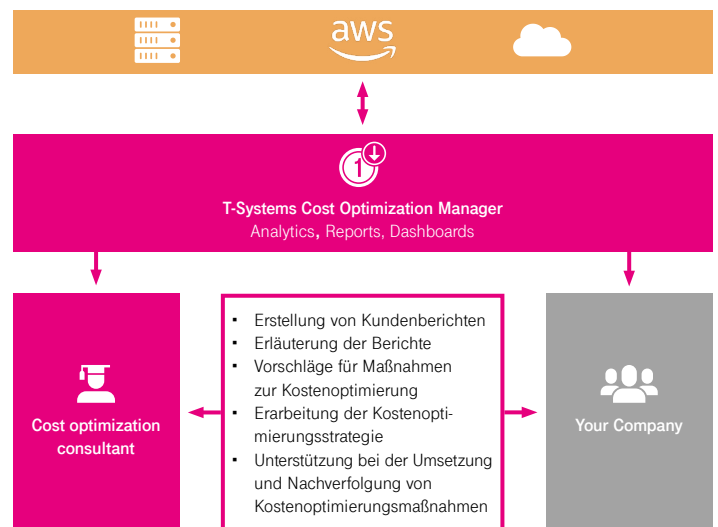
aws

T-Systems Cost Optimization Manager
Analytics, Reports, Dashboards

Cost optimization consultant

- Erstellung von Kundenberichten
- Erläuterung der Berichte
- Vorschläge für Maßnahmen zur Kostenoptimierung
- Erarbeitung der Kostenoptimierungsstrategie
- Unterstützung bei der Umsetzung und Nachverfolgung von Kostenoptimierungsmaßnahmen

Your Company